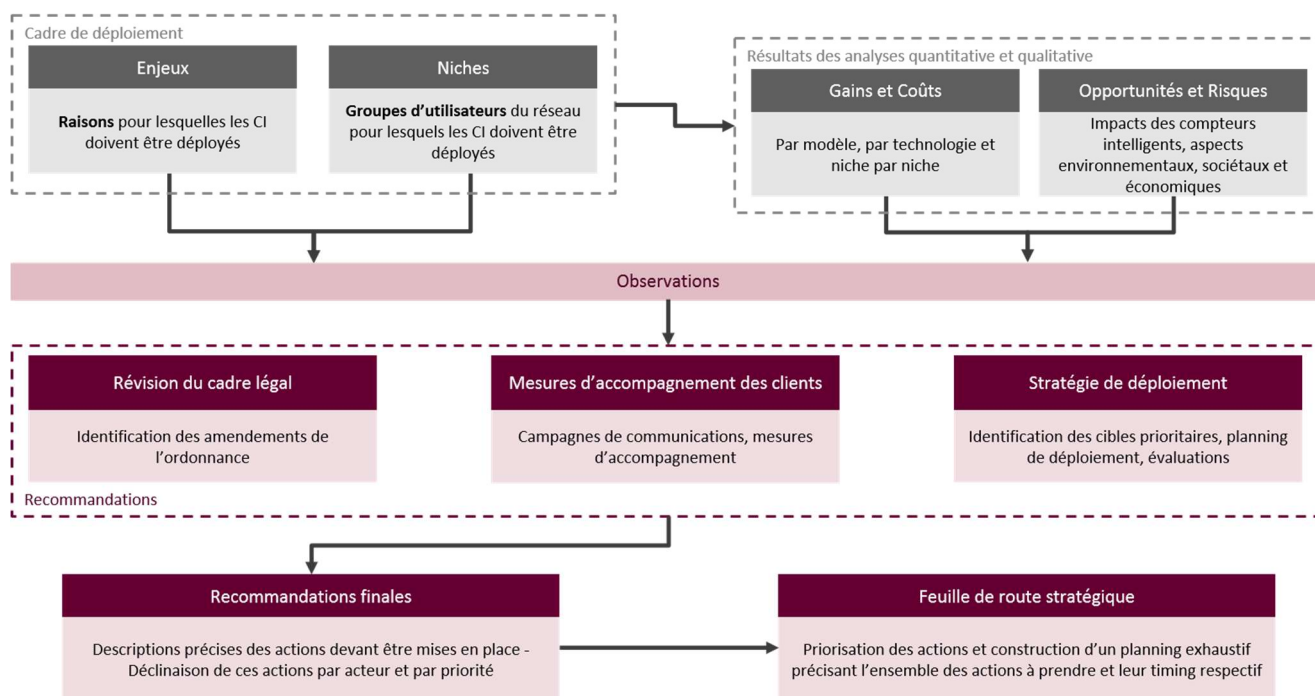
Cadre de déploiement

Enjeux

**Raisons** pour lesquelles les CI doivent être déployés

Niches

**Groupes d'utilisateurs** du réseau pour lesquels les CI doivent être déployés

Résultats des analyses quantitative et qualitative

Gains et Coûts

Par modèle, par technologie et niche par niche

Opportunités et Risques

Impacts des compteurs intelligents, aspects environnementaux, sociétaux et économiques

Observations

Révision du cadre légal

Identification des amendements de l'ordonnance

Mesures d'accompagnement des clients

Campagnes de communications, mesures d'accompagnement

Stratégie de déploiement

Identification des cibles prioritaires, planning de déploiement, évaluations

Recommandations

Recommandations finales

Descriptions précises des actions devant être mises en place - Déclinaison de ces actions par acteur et par priorité

Feuille de route stratégique

Priorisation des actions et construction d'un planning exhaustif précisant l'ensemble des actions à prendre et leur timing respectif